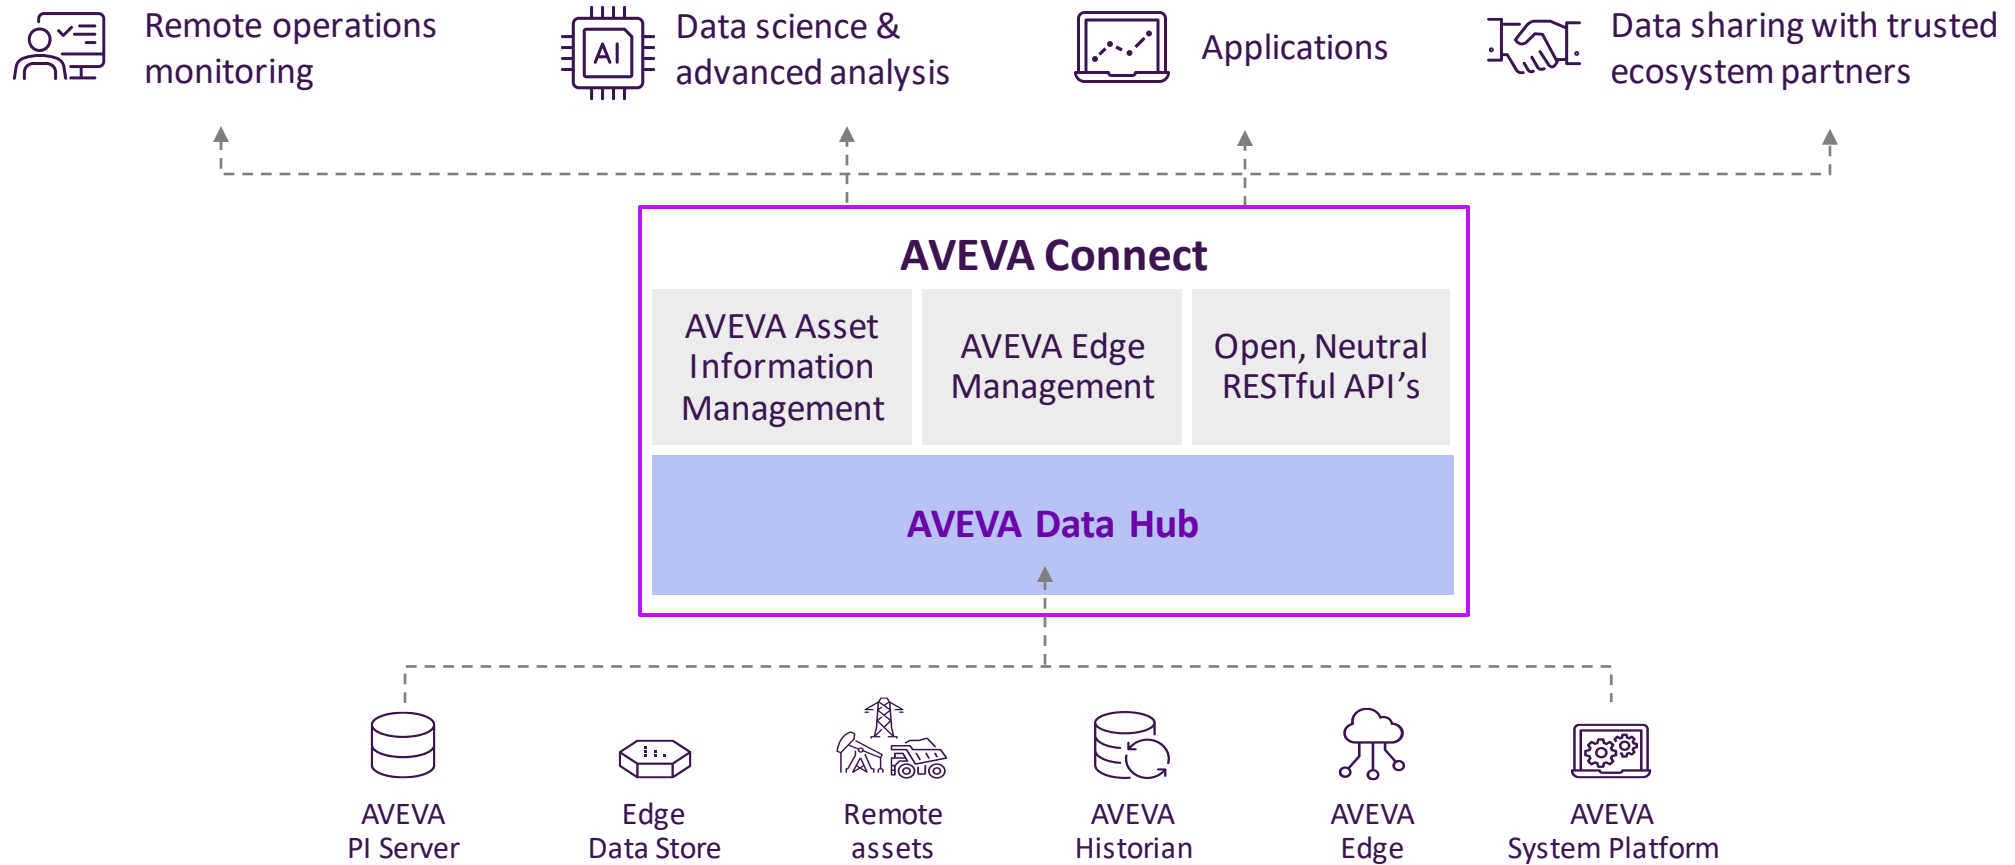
Remote operations monitoring

AI

Data science & advanced analysis

Applications

Data sharing with trusted ecosystem partners

AVEVA Connect

AVEVA Asset Information Management

AVEVA Edge Management

Open, Neutral RESTful API’s

AVEVA Data Hub

AVEVA PI Server

Edge Data Store

Remote assets

AVEVA Historian

AVEVA Edge

AVEVA System Platform